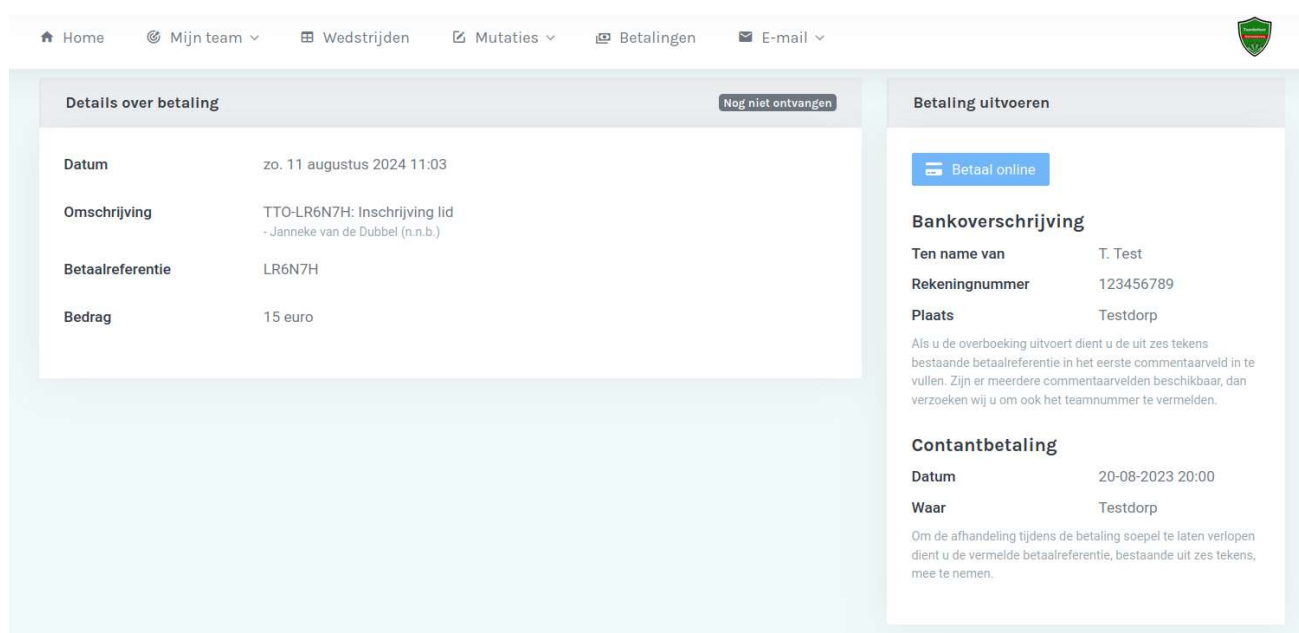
Home Mijn team Wedstrijden Mutaties Betalingen E-mail

Details over betaling

Nog niet ontvangen

| | |
|---|---|
| Datum | zo. 11 augustus 2024 11:03 |
| Omschrijving | TTO-LR6N7H: Inschrijving lid - Janneke van de Dubbel (n.n.b.) |
| Betaalreferentie | LR6N7H |
| Bedrag | 15 euro |

Betaling uitvoeren

Betaal online

Bankoverschrijving

| | |
|---|---|
| Ten name van | T. Test |
| Rekeningnummer | 123456789 |
| Plaats | Testdorp |

Als u de overboeking uitvoert dient u de uit zes tekens bestaande betaalreferentie in het eerste commentaarveld in te vullen. Zijn er meerdere commentaarvelden beschikbaar, dan verzoeken wij u om ook het teamnummer te vermelden.

Contantbetaling

| | |
|---|---|
| Datum | 20-08-2023 20:00 |
| Waar | Testdorp |

Om de afhandeling tijdens de betaling soepel te laten verlopen dient u de vermelde betaalreferentie, bestaande uit zes tekens, mee te nemen.